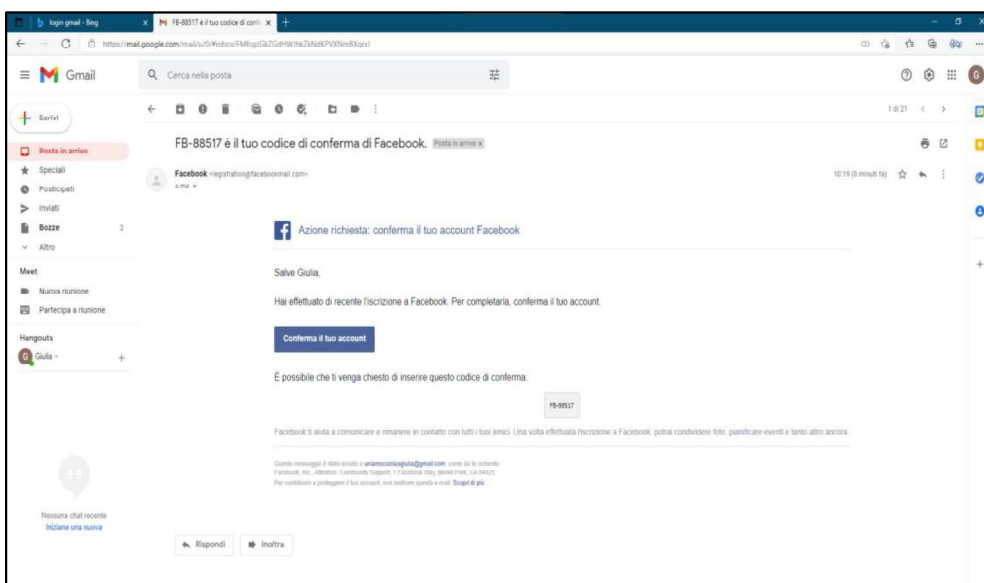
login gmail - Bing
FB-88517 è il tuo codice di conf
https://mail.google.com/mail/u/0/#inbox/FMfcgzGkZGtHWlhkZkNdKPVXNmBkxrxl

Gmail
Cerca nella posta

Scrivi
Posta in arrivo
Speciali
Posticipati
Inviati
Bozze 2
Altro

Meet
Nuova riunione
Partecipa a riunione

Hangouts
Giulia

Nessuna chat recente
Iniziane una nuova

1 di 21

FB-88517 è il tuo codice di conferma di Facebook. Posta in arrivo ×

Facebook <registration@facebookmail.com>
a me

10:19 (0 minuti fa)

Azione richiesta: conferma il tuo account Facebook

Salve Giulia,

Hai effettuato di recente l'iscrizione a Facebook. Per completarla, conferma il tuo account.

Conferma il tuo account

È possibile che ti venga chiesto di inserire questo codice di conferma:

FB-88517

Facebook ti aiuta a comunicare e rimanere in contatto con tutti i tuoi amici. Una volta effettuata l'iscrizione a Facebook, potrai condividere foto, pianificare eventi e tanto altro ancora.

Questo messaggio è stato inviato a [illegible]@gmail.com, come da te richiesto. Facebook, Inc., Attention: Community Support, 1 Facebook Way, Menlo Park, CA 94025
Per contribuire a proteggere il tuo account, non inoltrare questa e-mail. Scopri di più

Rispondi
Inoltra